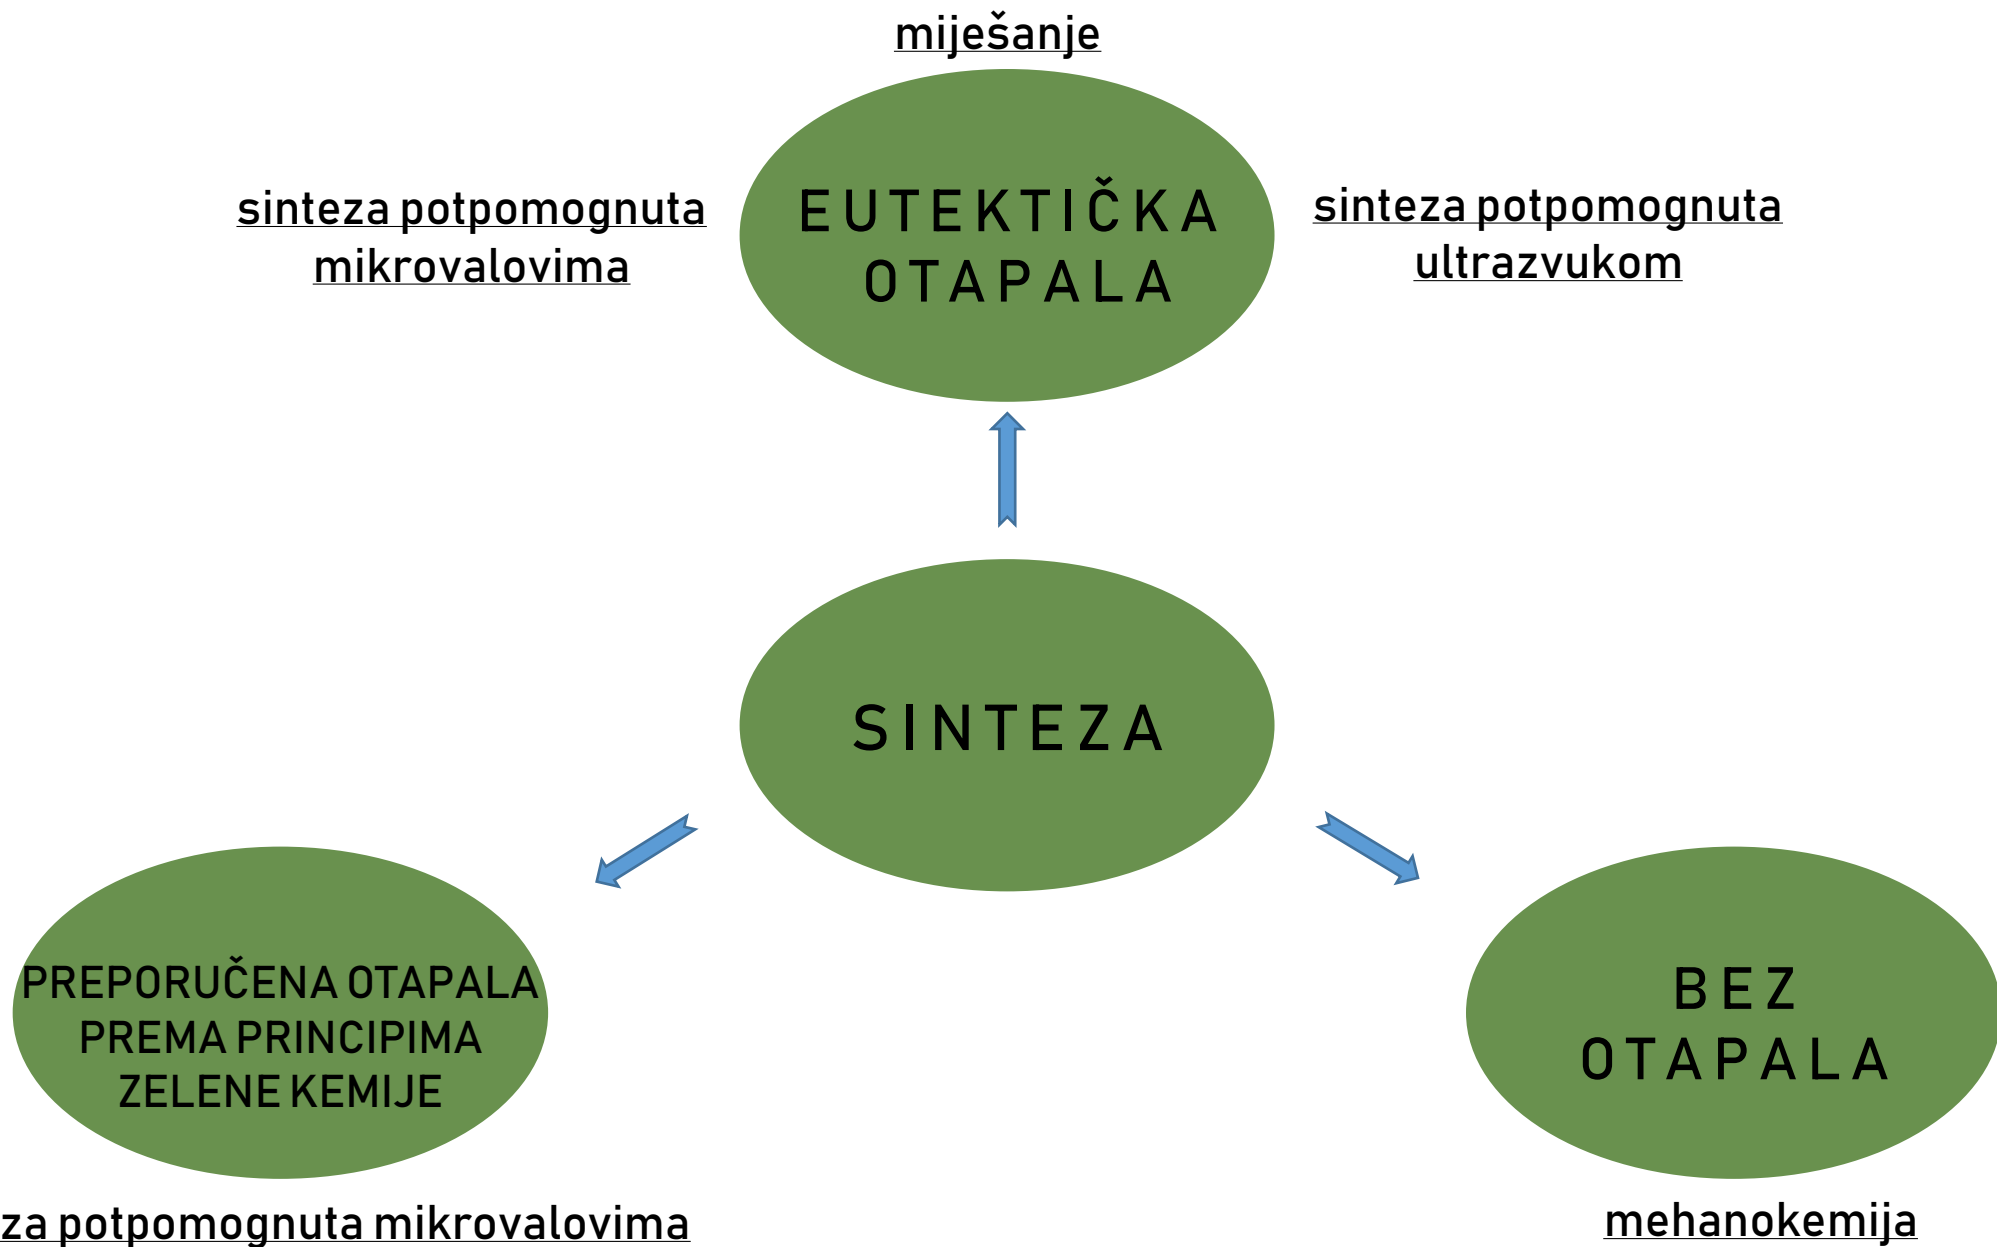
miješanje

sinteza potpomognuta mikrovalovima

EUTEKTIČKA OTAPALA

sinteza potpomognuta ultrazvukom

SINTEZA

PREPORUČENA OTAPALA PREMA PRINCIPIMA ZELENE KEMIJE

BEZ OTAPALA

za potpomognuta mikrovalovima

mehanokemija